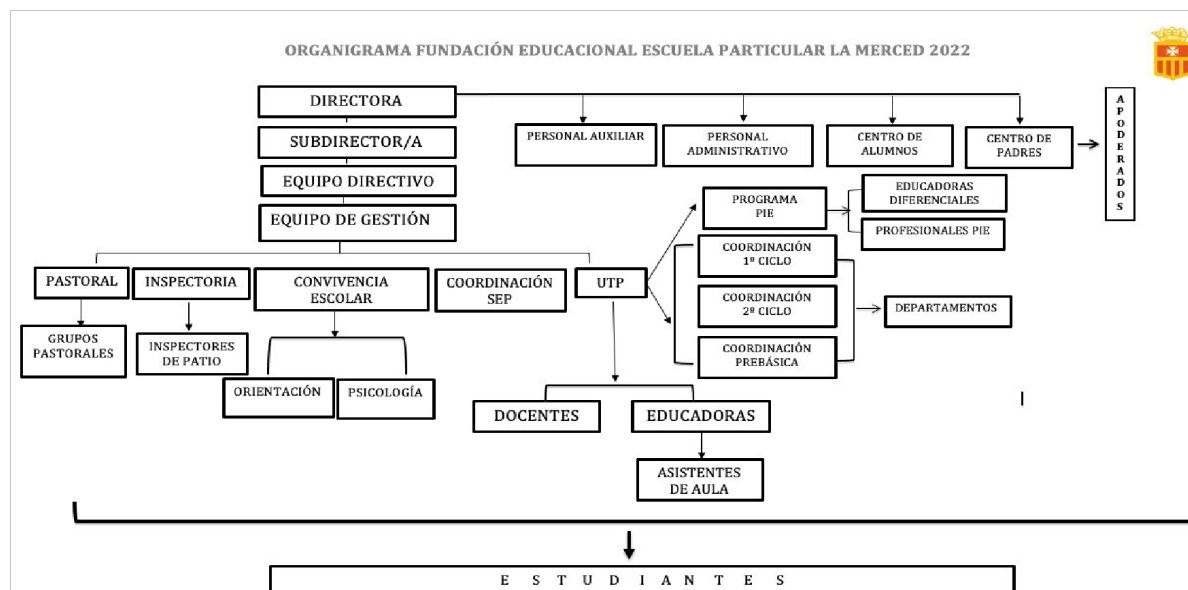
ORGANIGRAMA FUNDACIÓN EDUCACIONAL ESCUELA PARTICULAR LA MERCED 2022

DIRECTORA

SUBDIRECTOR/A

EQUIPO DIRECTIVO

EQUIPO DE GESTIÓN

PERSONAL AUXILIAR

PERSONAL ADMINISTRATIVO

CENTRO DE ALUMNOS

CENTRO DE PADRES

A P O D E R A D O S

PROGRAMA PIE

EDUCADORAS DIFERENCIALES

PROFESIONALES PIE

COORDINACIÓN 1º CICLO

COORDINACIÓN 2º CICLO

COORDINACIÓN PREBÁSICA

DEPARTAMENTOS

PASTORAL

INSPECTORIA

CONVIVENCIA ESCOLAR

COORDINACIÓN SEP

UTP

GRUPOS PASTORALES

INSPECTORES DE PATIO

ORIENTACIÓN

PSICOLOGÍA

DOCENTES

EDUCADORAS

ASISTENTES DE AULA

E S T U D I A N T E S